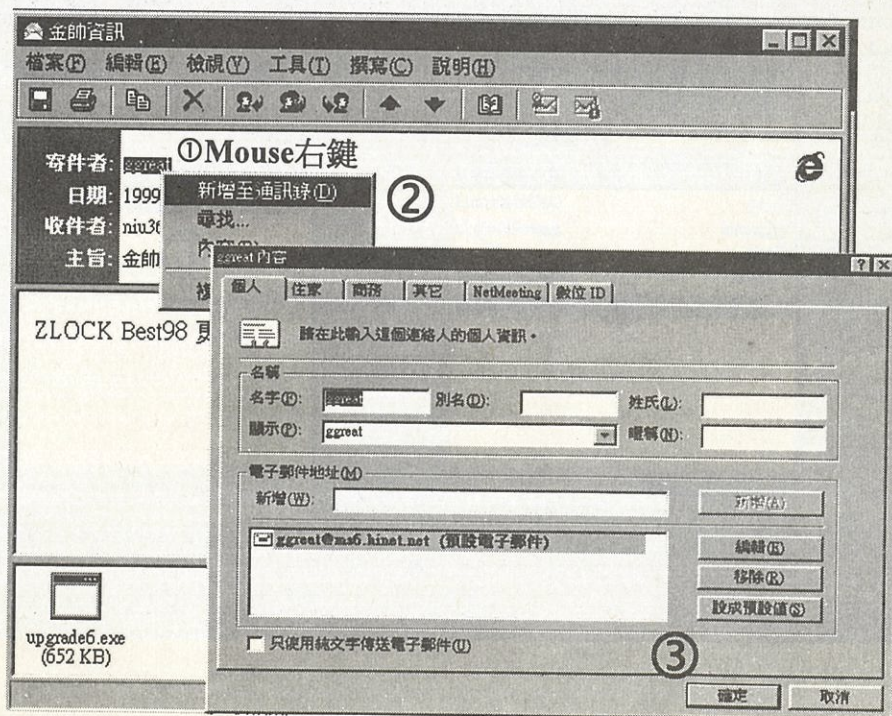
金帥資訊
檔案(F) 編輯(E) 檢視(V) 工具(T) 撰寫(C) 說明(H)

寄件者: ggreat
①Mouse右鍵
日期: 1999
收件者: niu36
主旨: 金帥

新增至通訊錄(D)
尋找...
內容(R)
複
②

ZLOCK Best98 買

upgrade6.exe
(652 KB)

ggreat 內容
個人 | 住家 | 商務 | 其它 | NetMeeting | 數位 ID

請在此輸入這個連絡人的個人資訊。

名稱
名字(F): ggreat 別名(D): 姓氏(L):
顯示(P): ggreat 暱稱(N):

電子郵件地址(M)
新增(W): 新增(A)
ggreat@ms6.hinet.net (預設電子郵件)
編輯(E)
移除(R)
設成預設值(S)

只使用純文字傳送電子郵件(U)
③
確定 取消